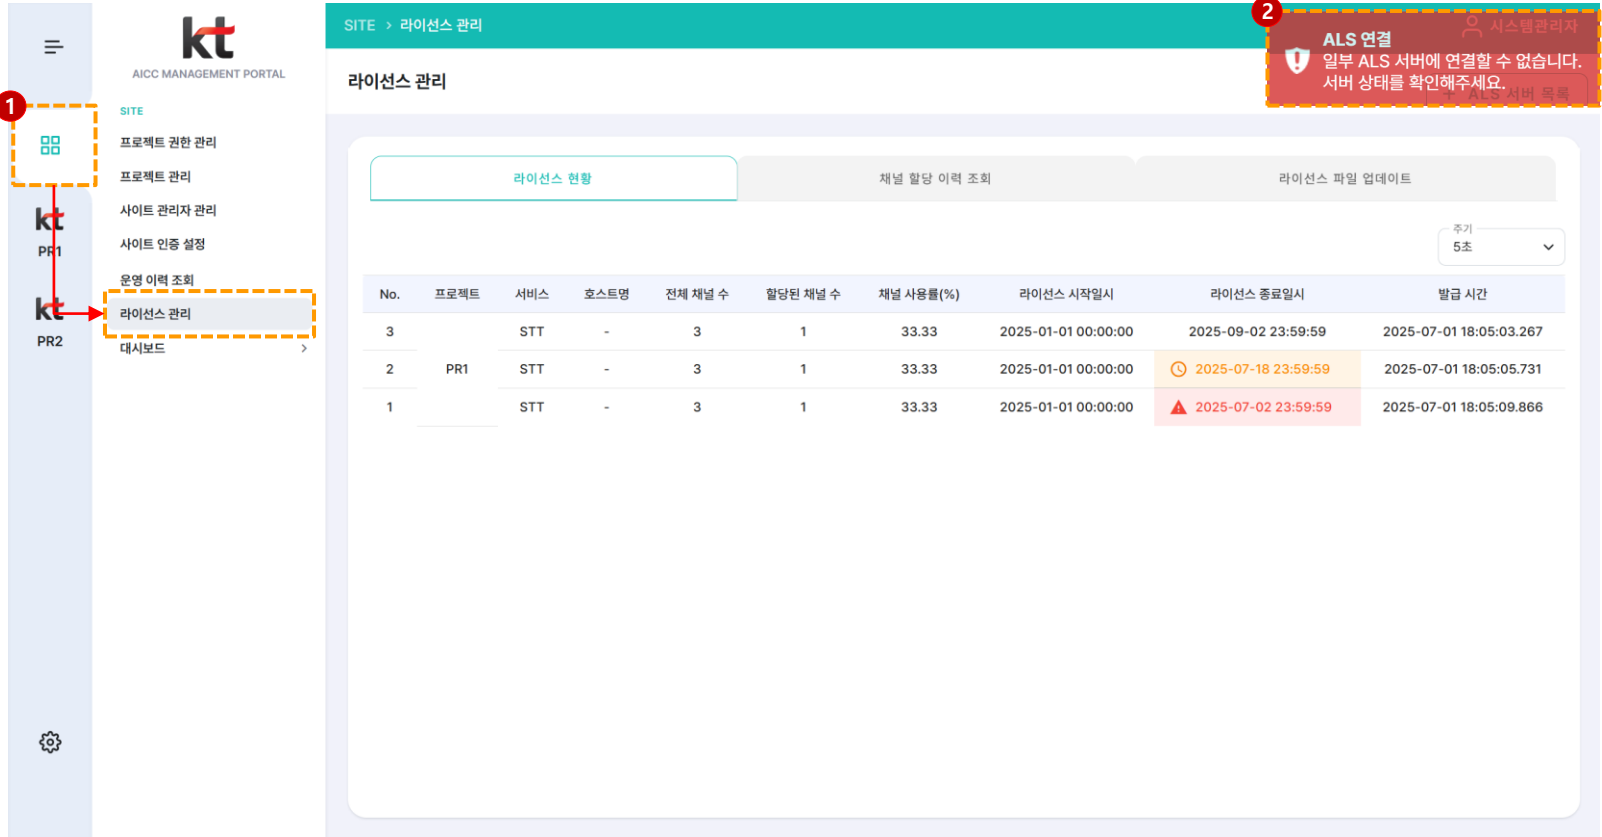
1

kt
PR1

kt
PR2

kt
AICC MANAGEMENT PORTAL

SITE
프로젝트 권한 관리
프로젝트 관리
사이트 관리자 관리
사이트 인증 설정
운영 이력 조회
라이선스 관리
대시보드 >

SITE > 라이선스 관리

2
시스템관리자
ALS 연결
일부 ALS 서버에 연결할 수 없습니다. 서버 상태를 확인해주세요.
ALS 서버 목록

라이선스 관리

라이선스 현황 | 채널 할당 이력 조회 | 라이선스 파일 업데이트

주기
5초

| No. | 프로젝트 | 서비스 | 호스트명 | 전체 채널 수 | 할당된 채널 수 | 채널 사용률(%) | 라이선스 시작일시 | 라이선스 종료일시 | 발급 시간 |
|---|---|---|---|---|---|---|---|---|---|
| 3 | | STT | - | 3 | 1 | 33.33 | 2025-01-01 00:00:00 | 2025-09-02 23:59:59 | 2025-07-01 18:05:03.267 |
| 2 | PR1 | STT | - | 3 | 1 | 33.33 | 2025-01-01 00:00:00 | 2025-07-18 23:59:59 | 2025-07-01 18:05:05.731 |
| 1 | | STT | - | 3 | 1 | 33.33 | 2025-01-01 00:00:00 | 2025-07-02 23:59:59 | 2025-07-01 18:05:09.866 |